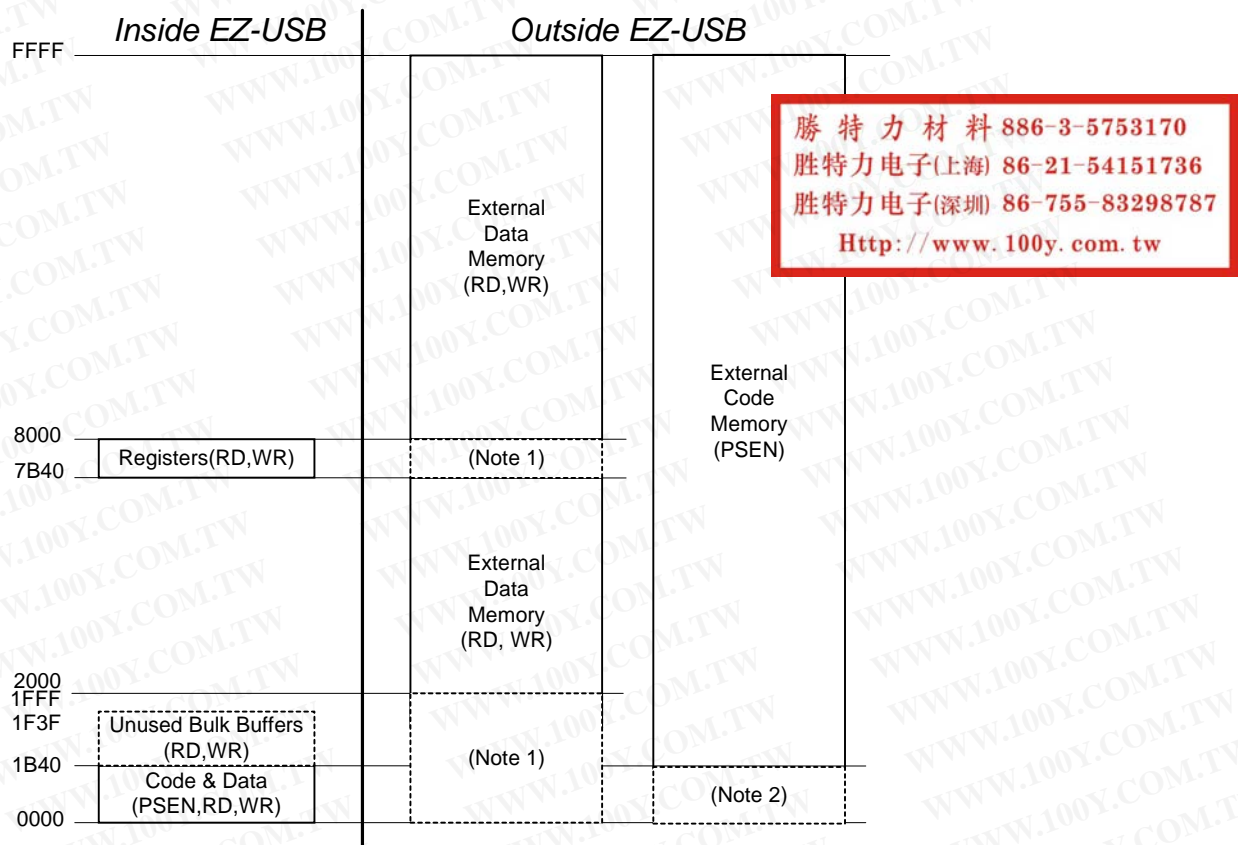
Inside EZ-USB

Outside EZ-USB

FFFF

勝 特 力 材 料 886-3-5753170
胜特力电子(上海) 86-21-54151736
胜特力电子(深圳) 86-755-83298787
Http://www.100y.com.tw

External Data Memory (RD,WR)

External Code Memory (PSEN)

8000

7B40

Registers(RD,WR)

(Note 1)

External Data Memory (RD, WR)

2000

1FFF

1F3F

Unused Bulk Buffers (RD,WR)

(Note 1)

1B40

Code & Data (PSEN,RD,WR)

(Note 2)

0000